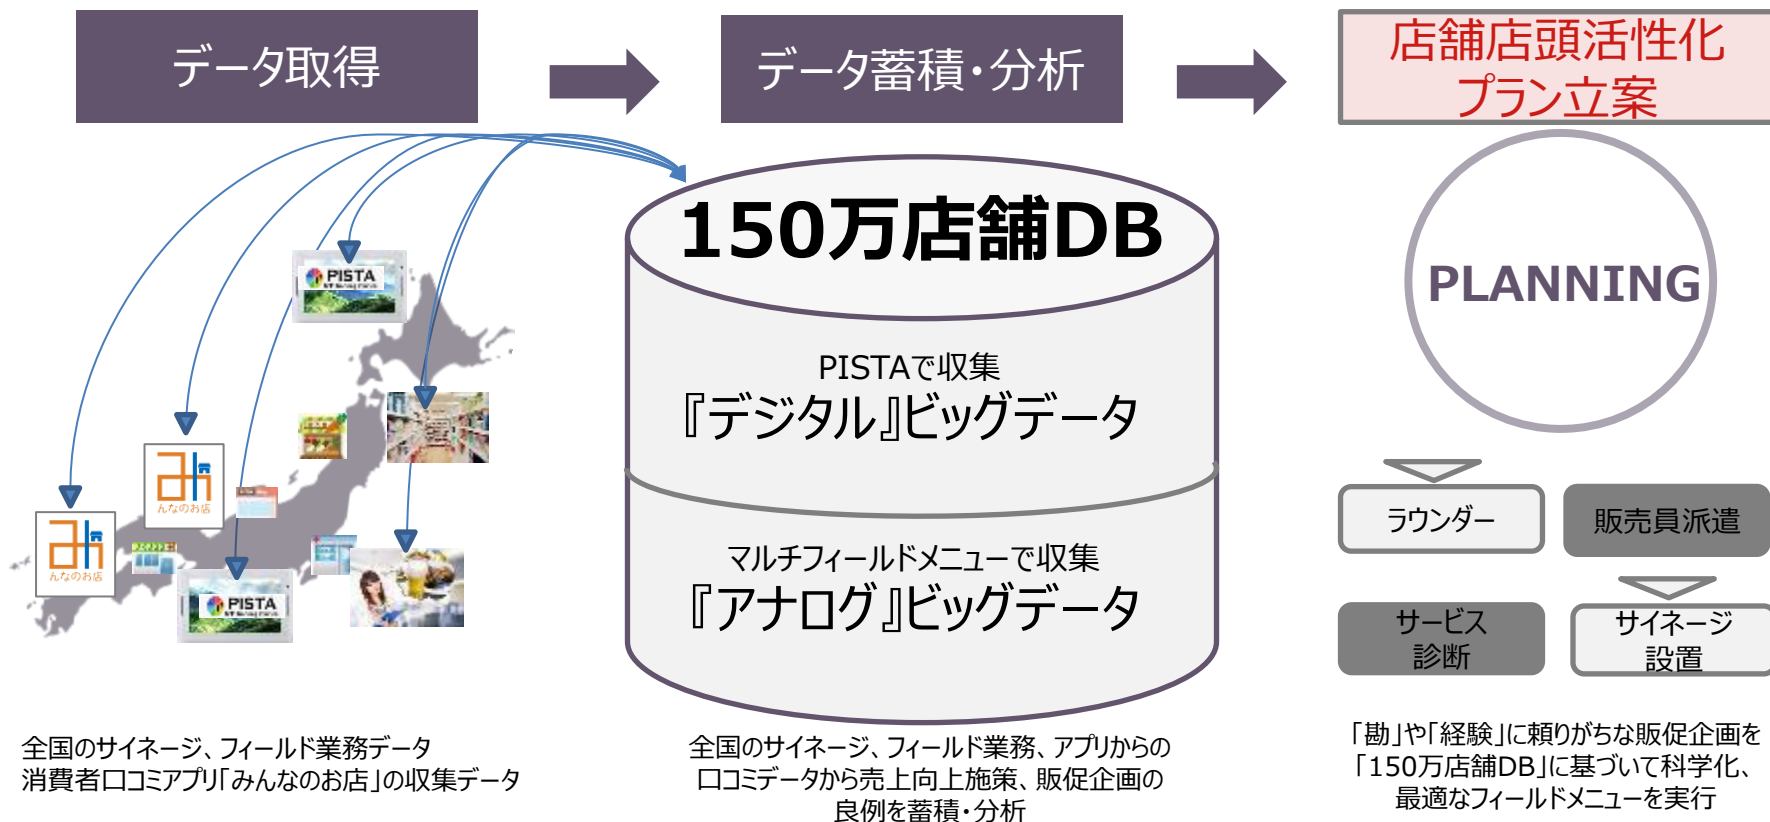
データ取得

データ蓄積・分析

店舗店頭活性化
プラン立案

PISTA

みんなのお店

みんなのお店

PISTA

150万店舗DB

PISTAで収集
『デジタル』ビッグデータ

マルチフィールドメニューで収集
『アナログ』ビッグデータ

PLANNING

ラウンダー

販売員派遣

サービス
診断

サイネージ
設置

全国のサイネージ、フィールド業務データ
消費者口コミアプリ「みんなのお店」の収集データ

全国のサイネージ、フィールド業務、アプリからの
口コミデータから売上向上施策、販促企画の
良例を蓄積・分析

「勘」や「経験」に頼りがちな販促企画を
「150万店舗DB」に基づいて科学化、
最適なフィールドメニューを実行